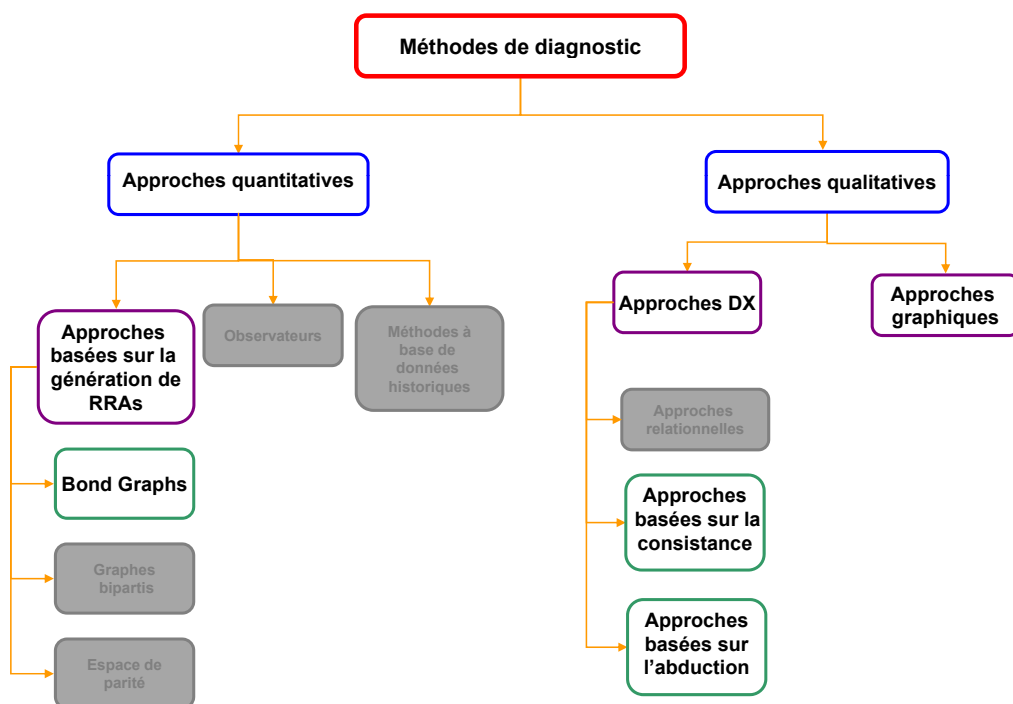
Méthodes de diagnostic

Approches quantitatives

Approches qualitatives

Approches basées sur la génération de RRAs

Observateurs

Méthodes à base de données historiques

Approches DX

Approches graphiques

Approches relationnelles

Bond Graphs

Approches basées sur la consistance

Graphes bipartis

Approches basées sur l'abduction

Espace de parité